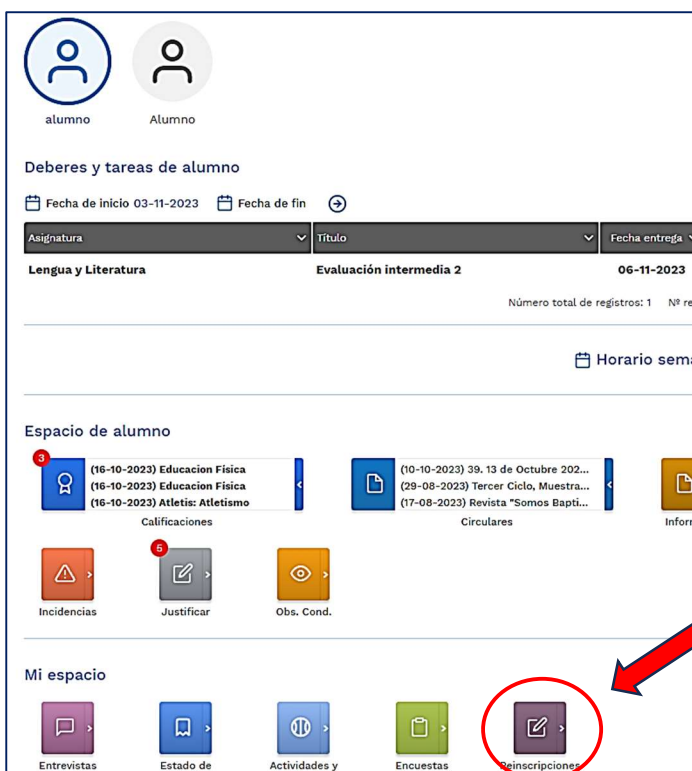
alumno Alumno

Deberes y tareas de alumno

Fecha de inicio 03-11-2023 Fecha de fin

| Asignatura | Título | Fecha entrega |
|---|---|---|
| Lengua y Literatura | Evaluación intermedia 2 | 06-11-2023 |

Número total de registros: 1 Nº re

Horario sema

Espacio de alumno

3
(16-10-2023) Educacion Fisica
(16-10-2023) Educacion Fisica
(16-10-2023) Atletis: Atletismo
Calificaciones

(10-10-2023) 39. 13 de Octubre 202...
(29-08-2023) Tercer Ciclo, Muestra...
(17-08-2023) Revista "Somos Bapti...
Circulares

Infor

Incidencias
6
Justificar
Obs. Cond.

Mi espacio

Entrevistas
Estado de
Actividades y
Encuestas
Reinscripciones